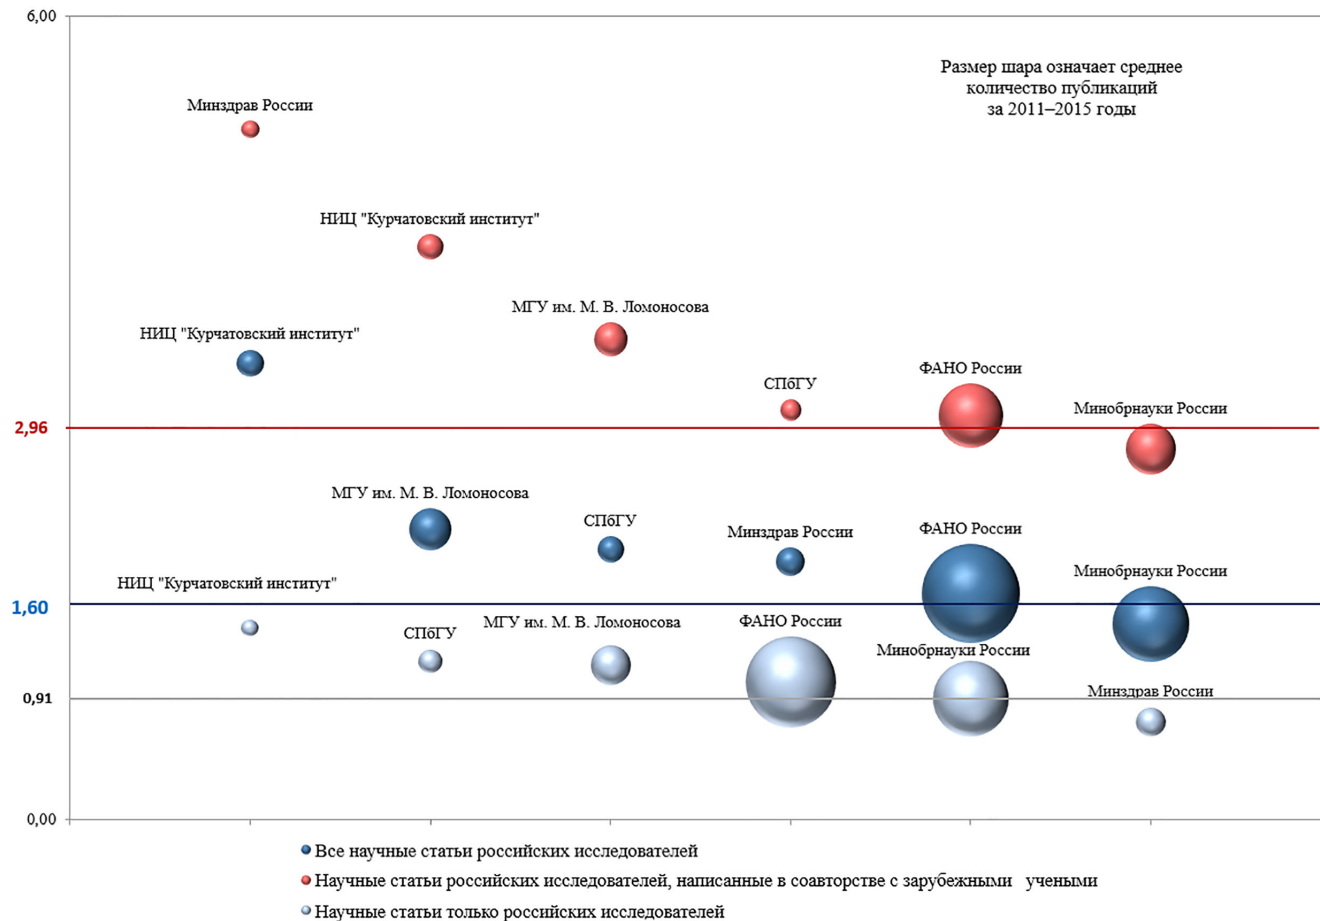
6,00

Размер шара означает среднее количество публикаций за 2011–2015 годы

Минздрав России

НИЦ "Курчатовский институт"

МГУ им. М. В. Ломоносова

НИЦ "Курчатовский институт"

СПбГУ

ФАНО России

2,96

Минобрнауки России

МГУ им. М. В. Ломоносова

СПбГУ

Минздрав России

ФАНО России

Минобрнауки России

НИЦ "Курчатовский институт"

1,60

СПбГУ

МГУ им. М. В. Ломоносова

ФАНО России

Минобрнауки России

0,91

Минздрав России

0,00

Все научные статьи российских исследователей

Научные статьи российских исследователей, написанные в соавторстве с зарубежными учеными

Научные статьи только российских исследователей